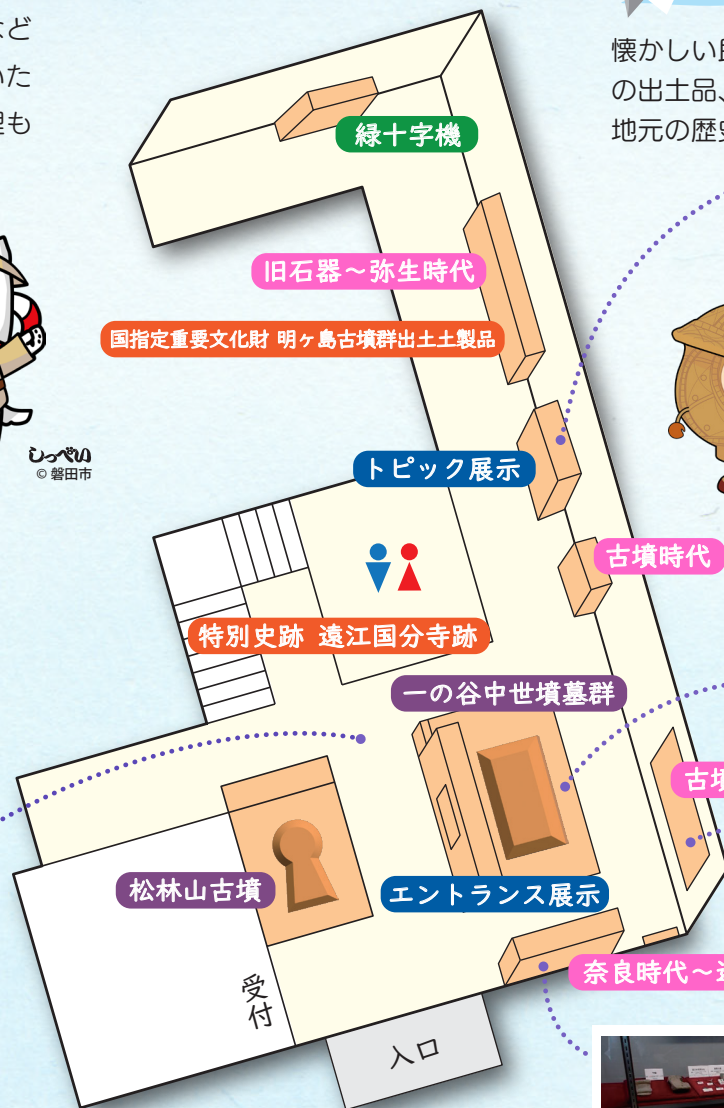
など
いた
匙も

懐かしい
の出土品
地元の歴

緑十字機

旧石器～弥生時代

国指定重要文化財 明ヶ島古墳群出土土製品

しっぺい
© 磐田市

トピック展示

古墳時代

特別史跡 遠江国分寺跡

一の谷中世墳墓群

古墳

松林山古墳

エントランス展示

奈良時代～

受付

入口